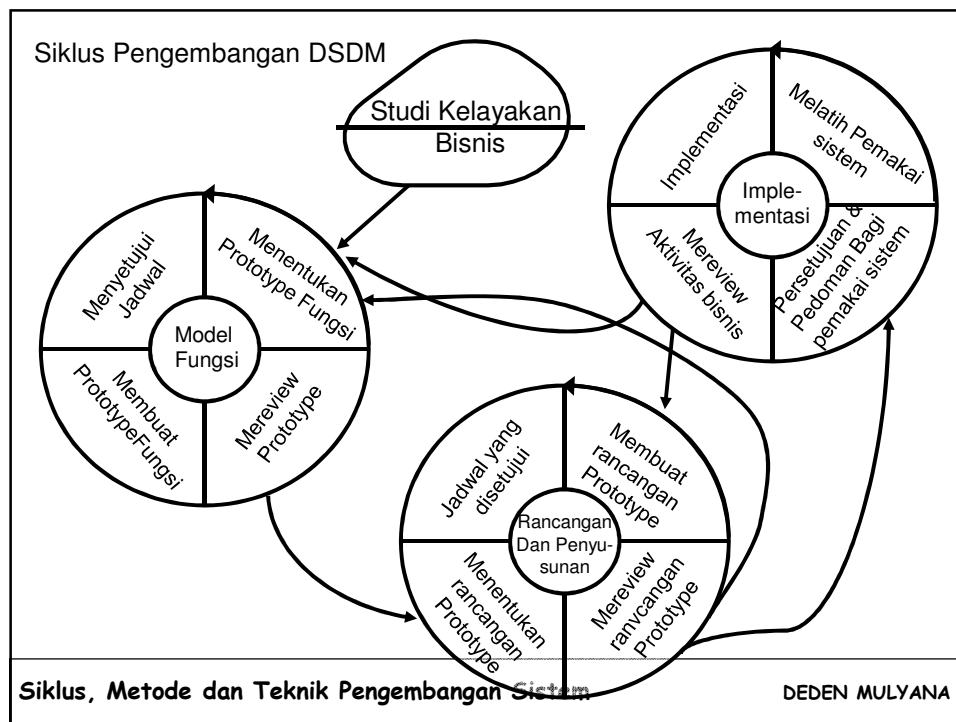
Siklus Pengembangan DSDM

Studi Kelayakan Bisnis

Implementasi

Melatih Pemakai sistem

Implementasi

Mereview Aktivitas bisnis

Persetujuan & Pedoman Bagi pemakai sistem

Menyetujui Jadwal

Menentukan Prototype Fungsi

Model Fungsi

Membuat PrototypeFungsi

Mereview Prototype

Jadwal yang disetujui

Membuat rancangan Prototype

Rancangan Dan Penyusunan

Menentukan rancangan Prototype

Mereview ranvcangan Prototype

Siklus, Metode dan Teknik Pengembangan Sistem

DEDEN MULYANA